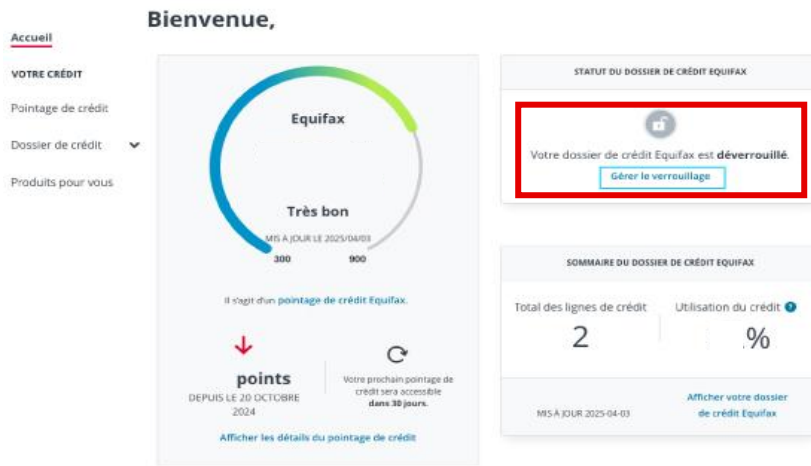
Accueil

VOTRE CRÉDIT

Pointage de crédit

Dossier de crédit

Produits pour vous

Bienvenue,

Equifax

Très bon

MIS À JOUR LE 2025/04/03

300

900

Il s'agit d'un pointage de crédit Equifax.

points

DEPUIS LE 20 OCTOBRE 2024

Votre prochain pointage de crédit sera accessible dans 30 jours.

Afficher les détails du pointage de crédit

STATUT DU DOSSIER DE CRÉDIT EQUIFAX

Votre dossier de crédit Equifax est déverrouillé.

Gérer le verrouillage

SOMMAIRE DU DOSSIER DE CRÉDIT EQUIFAX

Total des lignes de crédit

2

Utilisation du crédit

%

MIS À JOUR 2025-04-03

Afficher votre dossier de crédit Equifax